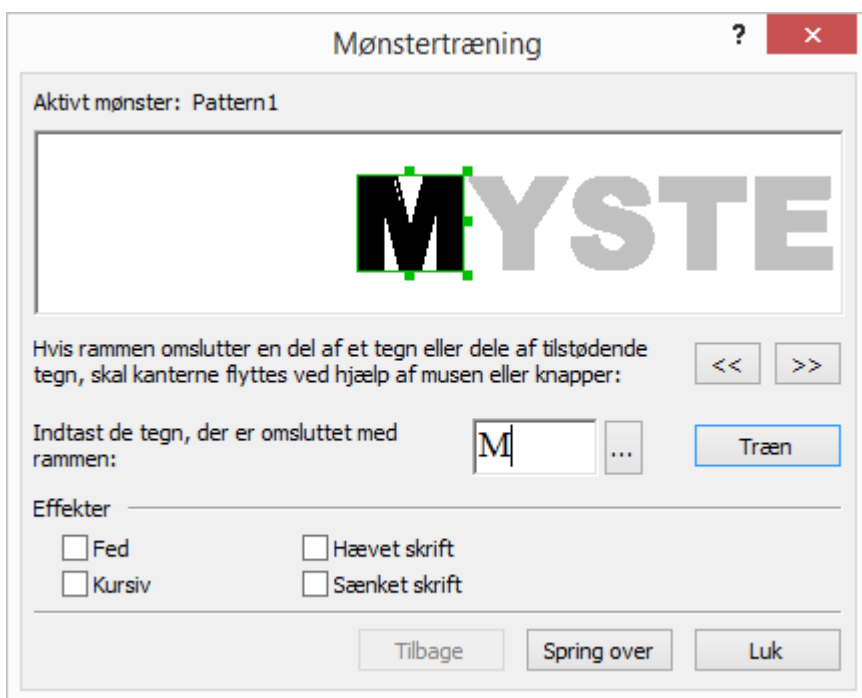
Mønstertræning

?

✕

Aktivt mønster: Pattern1

MYSTE

Hvis rammen omslutter en del af et tegn eller dele af tilstødende tegn, skal kanterne flyttes ved hjælp af musen eller knapper:

<<

>>

Indtast de tegn, der er omsluttet med rammen:

M

...

Træn

Effekter

Fed

Hævet skrift

Kursiv

Sænket skrift

Tilbage

Spring over

Luk